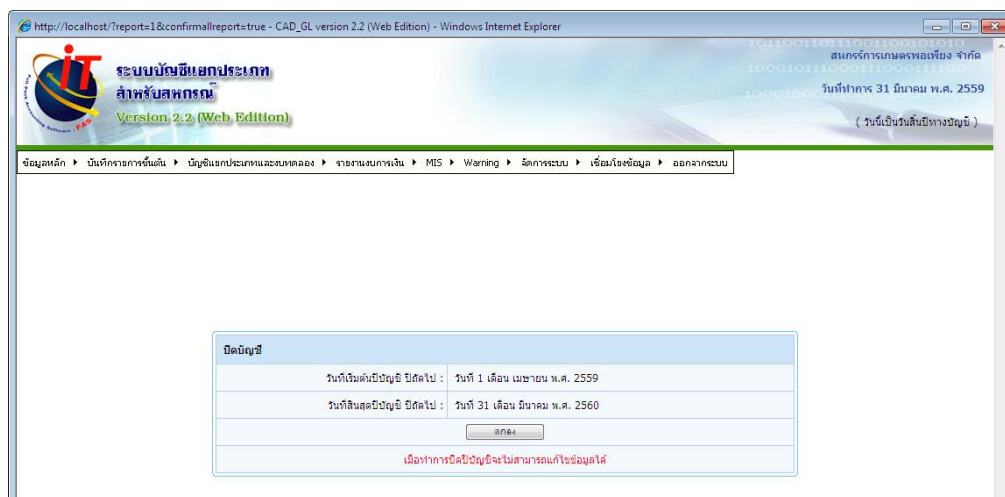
http://localhost/?report=1&confirmallreport=true - CAD_GL version 2.2 (Web Edition) - Windows Internet Explorer

IT
FAS
ระบบบัญชีแยกประเภท
สำหรับสหกรณ์
Version 2.2 (Web Edition)

สหกรณ์การเกษตรพอเพียง จำกัด
วันที่ทำการ 31 มีนาคม พ.ศ. 2559
( วันนี้เป็นวันสิ้นปีทางบัญชี )

ข้อมูลหลัก ▸ บันทึกรายการขั้นต้น ▸ บัญชีแยกประเภทและงบทดลอง ▸ รายงานงบการเงิน ▸ MIS ▸ Warning ▸ จัดการระบบ ▸ เชื่อมโยงข้อมูล ▸ ออกจากระบบ

ปิดบัญชี

| วันที่เริ่มต้นปีบัญชี ปีถัดไป : | วันที่ 1 เดือน เมษายน พ.ศ. 2559 |
|---|---|
| วันที่สิ้นสุดปีบัญชี ปีถัดไป : | วันที่ 31 เดือน มีนาคม พ.ศ. 2560 |

ตกลง

เมื่อทำการปิดปีบัญชีจะไม่สามารถแก้ไขข้อมูลได้